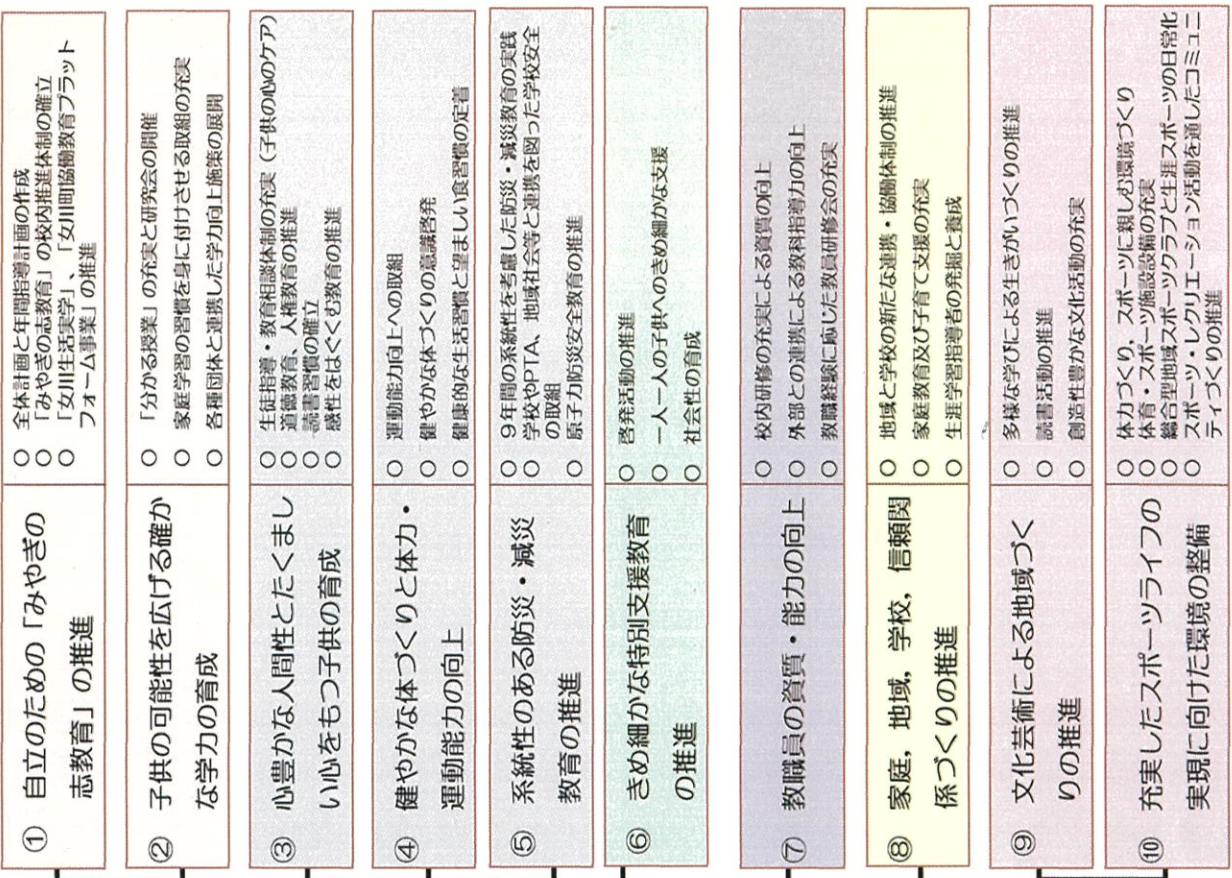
① 自立のための「みやぎの志教育」の推進

○ 全体計画と年間指導計画の作成
○ 「みやぎの志教育」の校内推進体制の確立
○ 「女川生活実学」、「女川町協働教育プラットフォーム事業」の推進

② 子供の可能性を広げる確かな学力の育成

○ 「分かる授業」の充実と研究会の開催
○ 家庭学習の習慣を身に付けさせる取組の充実
○ 各種団体と連携した学力向上施策の展開

③ 心豊かな人間性とたくましい心をもつ子供の育成

○ 生徒指導・教育相談体制の充実（子供の心のケア）
○ 道徳教育、人権教育の推進
○ 読書習慣の確立
○ 感性をはぐくむ教育の推進

④ 健やかな体づくりと体力・運動能力の向上

○ 運動能力向上への取組
○ 健やかな体づくりの意識啓発
○ 健康的な生活習慣と望ましい食習慣の定着

⑤ 系統性のある防災・減災教育の推進

○ 9年間の系統性を考慮した防災・減災教育の実践
○ 学校やPTA、地域社会等と連携を図った学校安全の取組
○ 原子力防災安全教育の推進

⑥ きめ細かな特別支援教育の推進

○ 啓発活動の推進
○ 一人一人の子供へのきめ細かな支援
○ 社会性の育成

⑦ 教職員の資質・能力の向上

○ 校内研修の充実による資質の向上
○ 外部との連携による教科指導力の向上
○ 教職経験に応じた教員研修会の充実

⑧ 家庭、地域、学校、信頼関係づくりの推進

○ 地域と学校の新たな連携・協働体制の推進
○ 家庭教育及び子育て支援の充実
○ 生涯学習指導者の発掘と養成

⑨ 文化芸術による地域づくりの推進

○ 多様な学びによる生きがいづくりの推進
○ 読書活動の推進
○ 創造性豊かな文化活動の充実

⑩ 充実したスポーツライフの実現に向けた環境の整備

○ 体力づくり、スポーツに親しむ環境づくり
○ 体育・スポーツ施設設備の充実
○ 総合型地域スポーツクラブと生涯スポーツの日常化
○ スポーツ・レクリエーション活動を通じたコミュニティづくりの推進